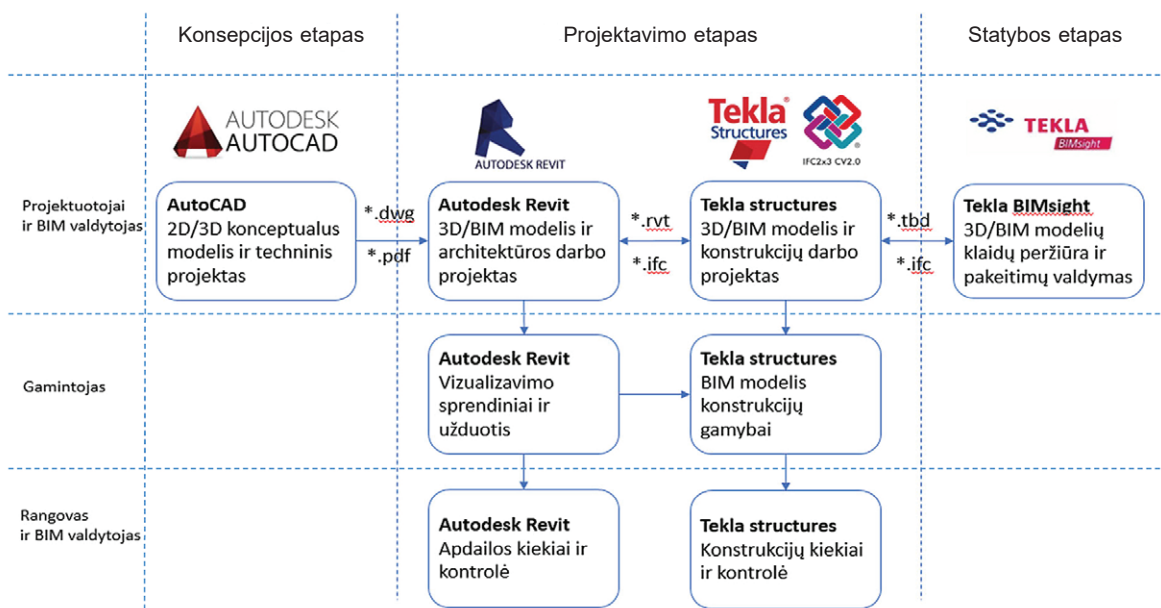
Konsepcijos etapas

Projektavimo etapas

Statybos etapas

AUTODESK AUTOCAD

AUTODESK REVIT

Tekla Structures

IFC2x3 CV2.0

TEKLA BIMsight

Projektuotojai ir BIM valdytojas

AutoCAD
2D/3D konceptualus modelis ir techninis projektas

*.dwg

*.pdf

Autodesk Revit
3D/BIM modelis ir architektūros darbo projektas

*.rvt

*.ifc

Tekla structures
3D/BIM modelis ir konstrukcijų darbo projektas

*.tbd

*.ifc

Tekla BIMsight
3D/BIM modelių klaidų peržiūra ir pakeitimų valdymas

Gamintojas

Autodesk Revit
Vizualizavimo sprendiniai ir užduotis

Tekla structures
BIM modelis konstrukcijų gamybai

Rangovas ir BIM valdytojas

Autodesk Revit
Apdailos kiekiai ir kontrolė

Tekla structures
Konstrukcijų kiekiai ir kontrolė